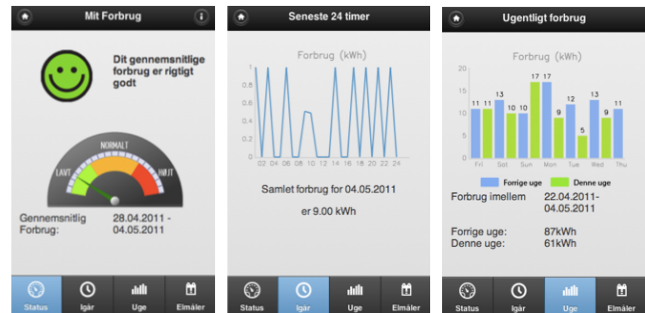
Mit Forbrug

Dit gennemsnitlige forbrug er rigtigt godt

NORMALT
LAVT
HØJT

Gennemsnitlig Forbrug: 28.04.2011 - 04.05.2011

Status Igår Uge Elmåler

Seneste 24 timer

Forbrug (kWh)

1
0.8
0.6
0.4
0.2
0

02 04 06 08 10 12 14 16 18 20 22 24

Samlet forbrug for 04.05.2011

er 9.00 kWh

Status Igår Uge Elmåler

Ugentligt forbrug

Forbrug (kWh)

20
15
10
5
0

11 11 13 10 10 17 17 9 12 5 13 9 11

Fri Sat Sun Mon Tue Wed Thu

Forrige uge Denne uge

Forbrug imellem 22.04.2011- 04.05.2011

Forrige uge: 87kWh
Denne uge: 61kWh

Status Igår Uge Elmåler